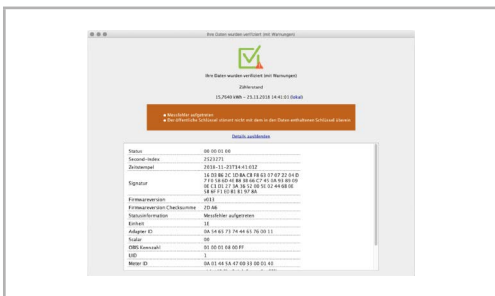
Ihre Daten wurden verifiziert (mit Warnungen)

Ihre Daten wurden verifiziert (mit Warnungen)

Zählerstand

15,7040 kWh – 21.11.2018 14:41:03 (lokal)

● Messfehler aufgetreten
● Der öffentliche Schlüssel stimmt nicht mit dem in den Daten enthaltenen Schlüssel überein

Details ausblenden

| | |
|---|---|
| Status | 08 00 01 00 |
| Second-Index | 2523271 |
| Zeitstempel | 2018-11-21T14:41:03Z |
| Signatur | 16 D0 B6 2C 1D 8A CB F8 63 37 07 22 04 D 7 F0 5A 6D 40 B8 38 66 C7 45 0A 93 00 09 3E 13 D1 27 3A 3B 52 00 51 02 44 6B 0E 58 4F F1 E0 81 B1 97 8A |
| Firmwareversion | v013 |
| Firmwareversion Checksumme | 2D A6 |
| Statusinformation | Messfehler aufgetreten |
| Einheit | 1E |
| Adapter ID | 0A 54 65 73 74 44 61 76 00 11 |
| Scaler | 00 |
| OBIS Kennzahl | 01 00 01 08 00 FF |
| UID | 1 |
| Meter ID | 0A 01 44 5A 47 00 33 00 01 41 |